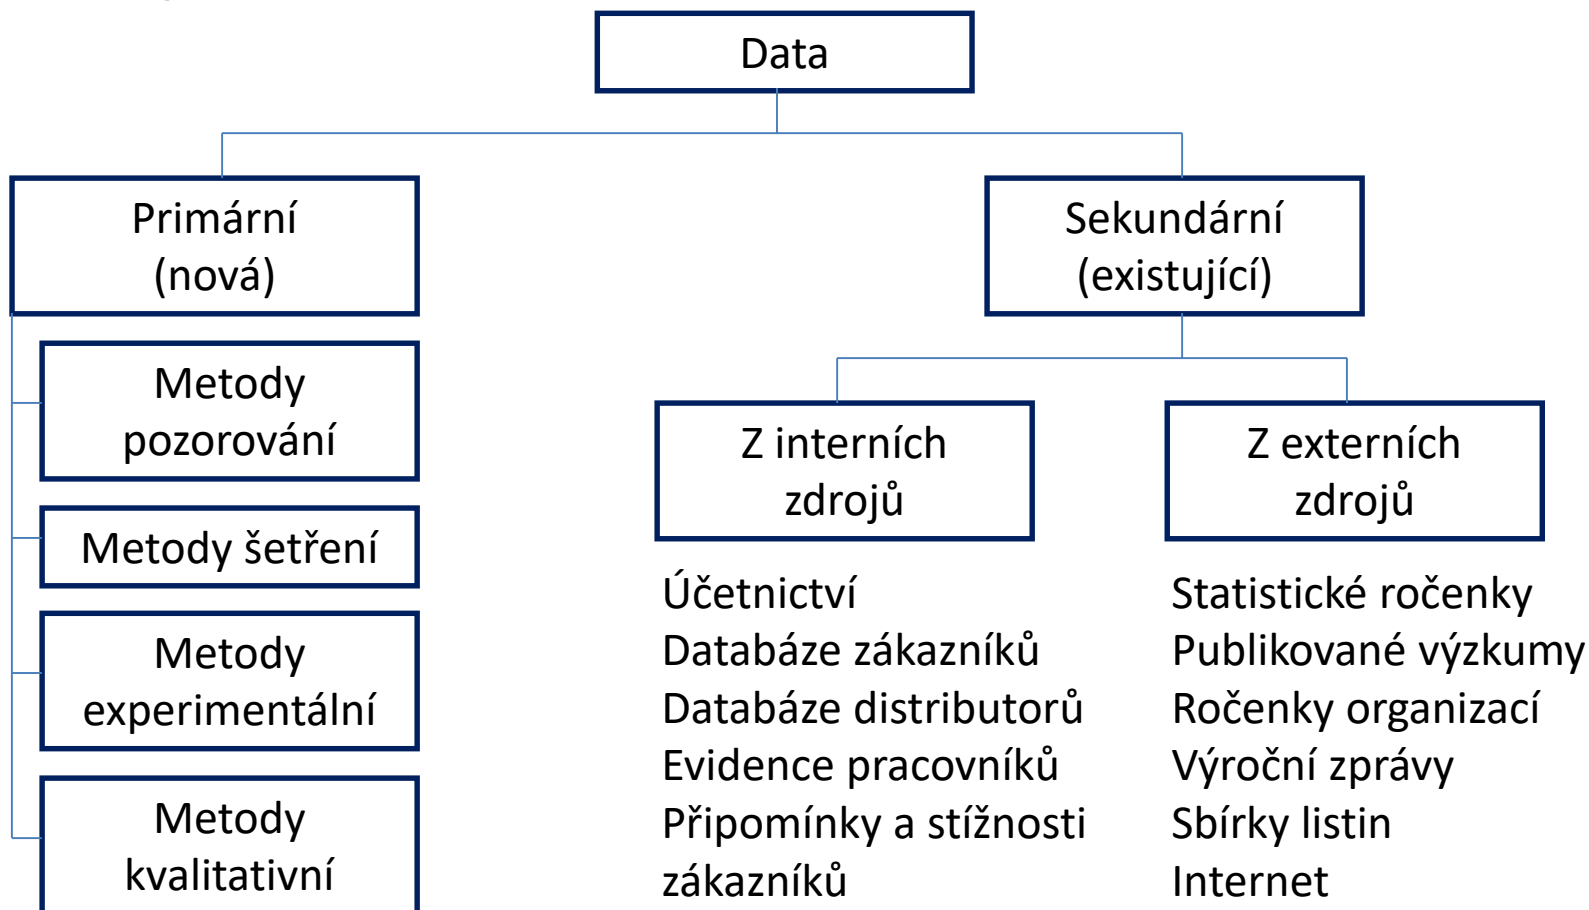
Data

Primární (nová)

Metody pozorování

Metody šetření

Metody experimentální

Metody kvalitativní

Sekundární (existující)

Z interních zdrojů

Účetnictví
Databáze zákazníků
Databáze distributorů
Evidence pracovníků
Připomínky a stížnosti zákazníků

Z externích zdrojů

Statistické ročenky
Publikované výzkumy
Ročenky organizací
Výroční zprávy
Sbírky listin
Internet